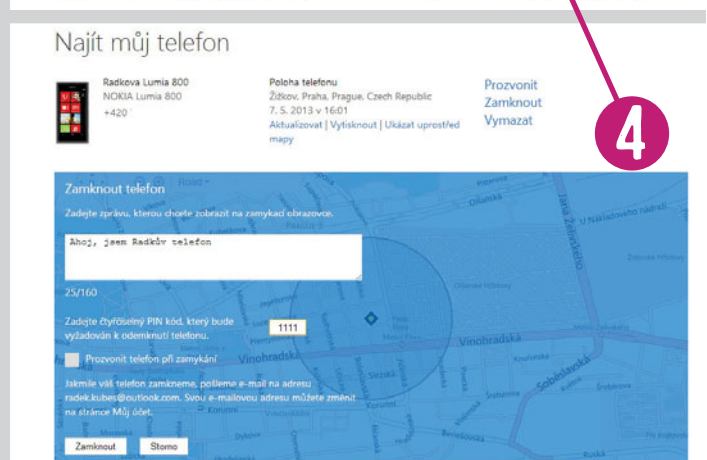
Najít můj telefon

Radkova Lumia 800
NOKIA Lumia 800
+420

Poloha telefonu
Žižkov, Praha, Prague, Czech Republic
7. 5. 2013 v 16:01
Aktualizovat | Vytisknout | Ukázat uprostřed mapy

Prozvonit
Zamknout
Vymazat

4

Zamknout telefon
Zadejte zprávu, kterou chcete zobrazit na zamykací obrazovce.

Ahoj, jsem Radkův telefon

25/160

Zadejte čtyřčíselný PIN kód, který bude vyžadován k odemknutí telefonu.
1111

Prozvonit telefon při zamykání

Jakmile váš telefon zamkneme, pošleme e-mail na adresu radek.kubes@outlook.com. Svou e-mailovou adresu můžete změnit na stránce Můj účet.

Zamknout Storno

Vinohradská
Vinohradská
Jana Želivského
Olšanská
Slezská
Sobě­slavská
U Nákladového nádraží
Road